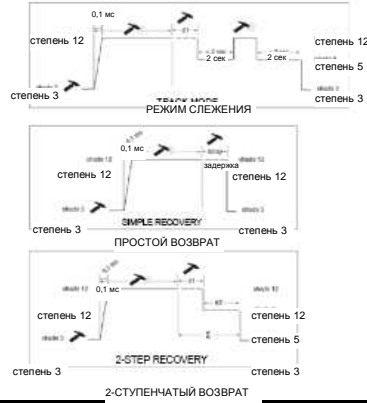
0,1 мс
степень 12
t1
2 сек
2 сек
степень 12
степень 5
shade 3
степень 3
степень 3
TRACK MODE
РЕЖИМ СЛЕЖЕНИЯ

0,1 ms
0,1 мс
delay
shade 12
задержка
степень 12
степень 12
shade 3
SIMPLE RECOVERY
степень 3
степень 3
ПРОСТОЙ ВОЗВРАТ

0,1 ms
shade 12
0,1 мс
t1
t2
shade 12
степень 12
степень 12
shade 3
степень 5
2-STEP RECOVERY
степень 3
степень 3
2-СТУПЕНЧАТЫЙ ВОЗВРАТ